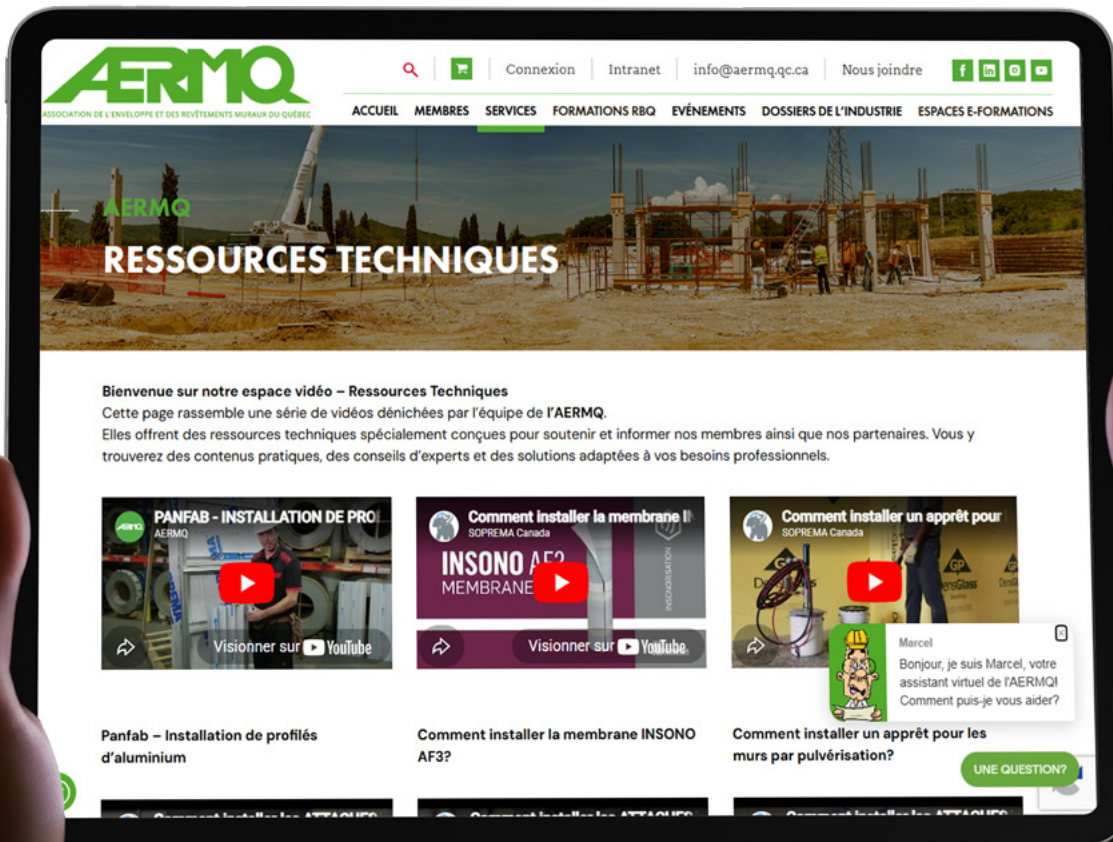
AERMQ
ASSOCIATION DE L'ENVELOPPE ET DES REVÊTEMENTS MURAUX DU QUÉBEC

Connexion | Intranet | info@aermq.qc.ca | Nous joindre

ACCUEIL MEMBRES SERVICES FORMATIONS RBQ ÉVÉNEMENTS DOSSIERS DE L'INDUSTRIE ESPACES E-FORMATIONS

AERMQ
RESSOURCES TECHNIQUES

Bienvenue sur notre espace vidéo – Ressources Techniques
Cette page rassemble une série de vidéos dénichées par l'équipe de l'AERMQ.
Elles offrent des ressources techniques spécialement conçues pour soutenir et informer nos membres ainsi que nos partenaires. Vous y trouverez des contenus pratiques, des conseils d'experts et des solutions adaptées à vos besoins professionnels.

PANFAB - INSTALLATION DE PRO
AERMQ
Visionner sur YouTube

Comment installer la membrane I
SOPREMA Canada
INSONO AF3
MEMBRANE
INSONORISATION
Visionner sur YouTube

Comment installer un apprêt pour
SOPREMA Canada

Marcel
Bonjour, je suis Marcel, votre assistant virtuel de l'AERMQ! Comment puis-je vous aider?

Panfab – Installation de profilés d'aluminium

Comment installer la membrane INSONO AF3?

Comment installer un apprêt pour les murs par pulvérisation?

UNE QUESTION?

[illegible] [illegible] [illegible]